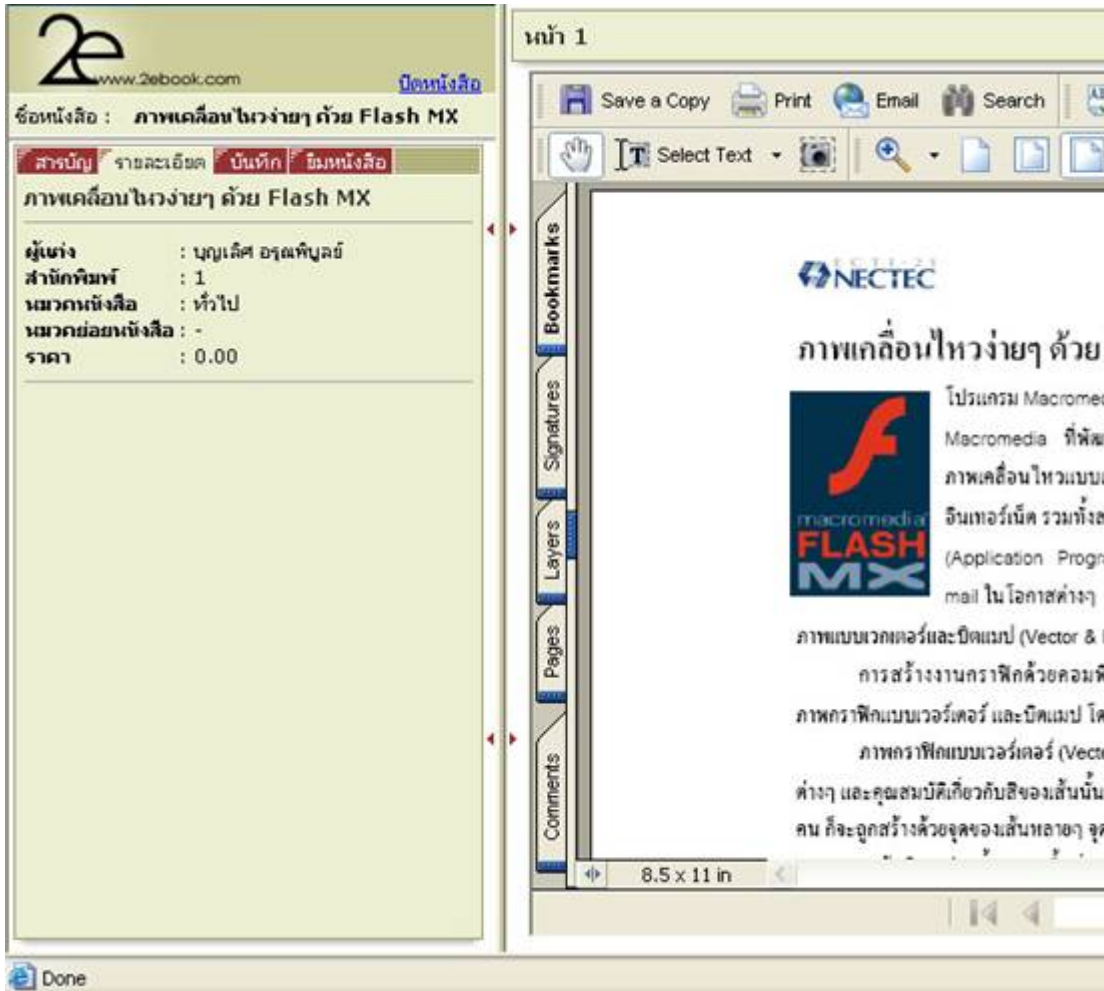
2e
www.2ebook.com
ปิดหนังสือ
ชื่อหนังสือ : ภาพเคลื่อนไหวง่ายๆ ด้วย Flash MX

สารบัญ รายละเอียด บันทึก ยืมหนังสือ
ภาพเคลื่อนไหวง่ายๆ ด้วย Flash MX

ผู้แต่ง : บุญเลิศ อรุณพิบูลย์
สำนักพิมพ์ : 1
หมวดหนังสือ : ทั่วไป
หมวดย่อยหนังสือ : -
ราคา : 0.00

หน้า 1

Save a Copy Print Email Search
Select Text

Bookmarks Signatures Layers Pages Comments

NECTEC

ภาพเคลื่อนไหวง่ายๆ ด้วย

macromedia FLASH MX

โปรแกรม Macromed
Macromedia ที่พัฒ
ภาพเคลื่อนไหวแบบ
อินเทอร์เน็ต รวมทั้งส
(Application Progr
mail ในโอกาสต่างๆ
ภาพแบบเวกเตอร์และบิตแมป (Vector & I
การสร้างงานกราฟิกด้วยคอมพิ
ภาพกราฟิกแบบเวอร์เตอร์ และบิตแมป โด
ภาพกราฟิกแบบเวอร์เตอร์ (Vecto
ต่างๆ และคุณสมบัติเกี่ยวกับสีของเส้นนั้น
คน ก็จะถูกสร้างด้วยจุดของเส้นหลายๆ จุ
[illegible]

8.5 x 11 in

Done